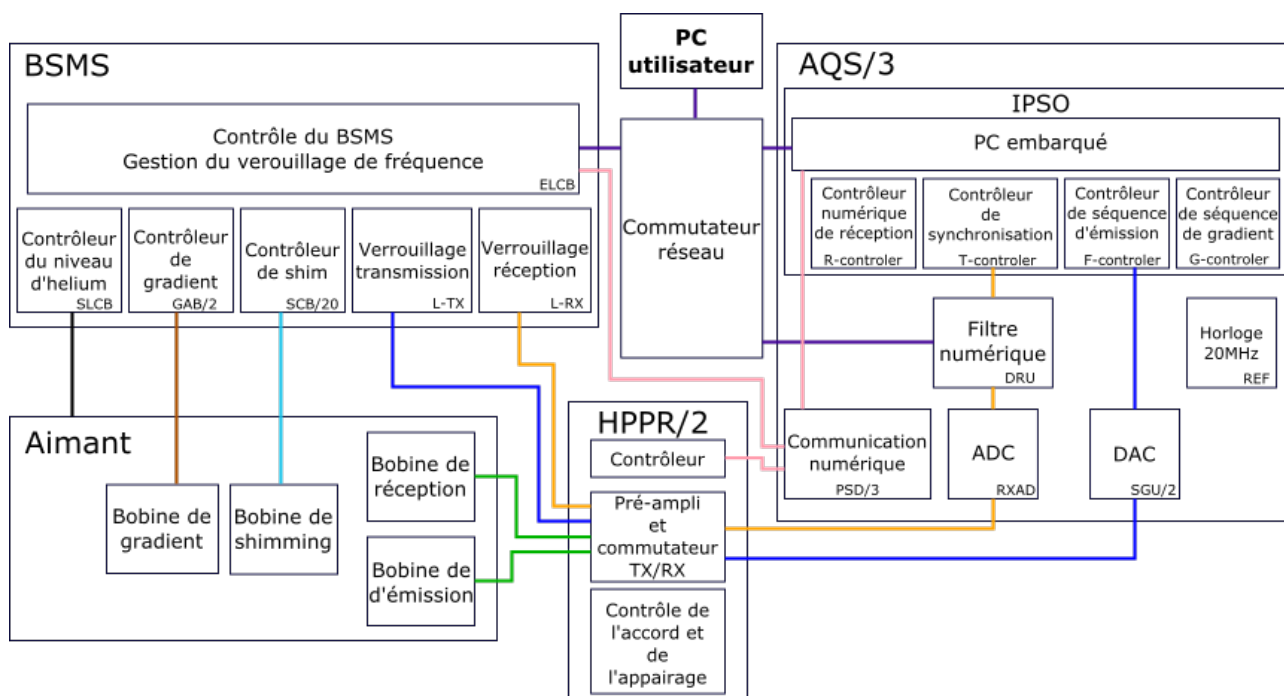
PC utilisateur

BSMS

Contrôle du BSMS
Gestion du verrouillage de fréquence
ELCB

Contrôleur du niveau d'helium
SLCB

Contrôleur de gradient
GAB/2

Contrôleur de shim
SCB/20

Verrouillage transmission
L-TX

Verrouillage réception
L-RX

Commutateur réseau

AQS/3

IPSO

PC embarqué

Contrôleur numérique de réception
R-controler

Contrôleur de synchronisation
T-controler

Contrôleur de séquence d'émission
F-controler

Contrôleur de séquence de gradient
G-controler

Filtre numérique
DRU

Horloge 20MHz
REF

Aimant

Bobine de gradient

Bobine de shimming

Bobine de réception

Bobine de d'émission

HPPR/2

Contrôleur

Pré-ampli et commutateur TX/RX

Contrôle de l'accord et de l'appairage

Communication numérique
PSD/3

ADC
RXAD

DAC
SGU/2